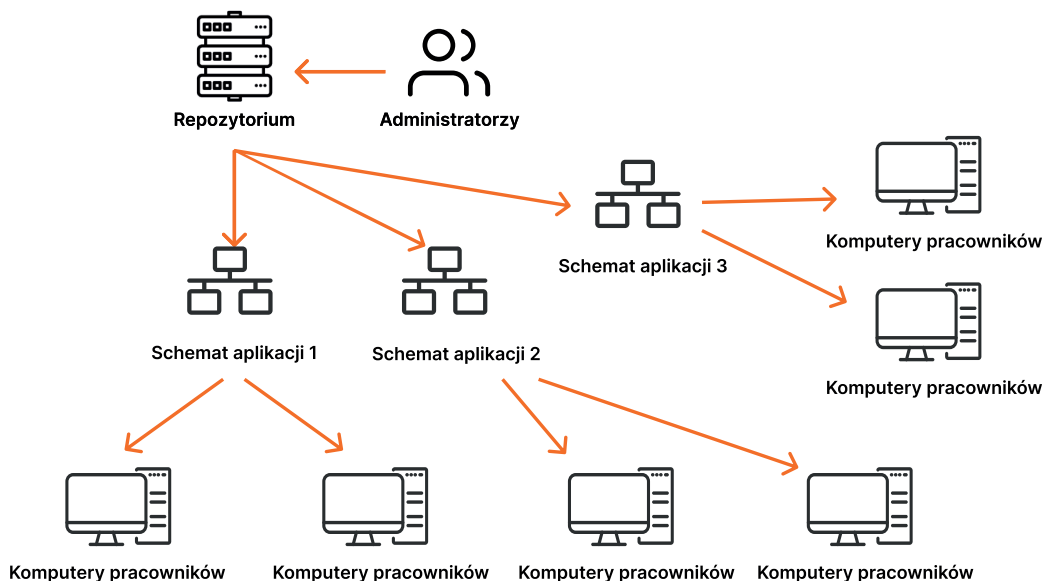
Repozytorium

Administratorzy

Schemat aplikacji 3

Komputery pracowników

Komputery pracowników

Schemat aplikacji 1

Schemat aplikacji 2

Komputery pracowników

Komputery pracowników

Komputery pracowników

Komputery pracowników